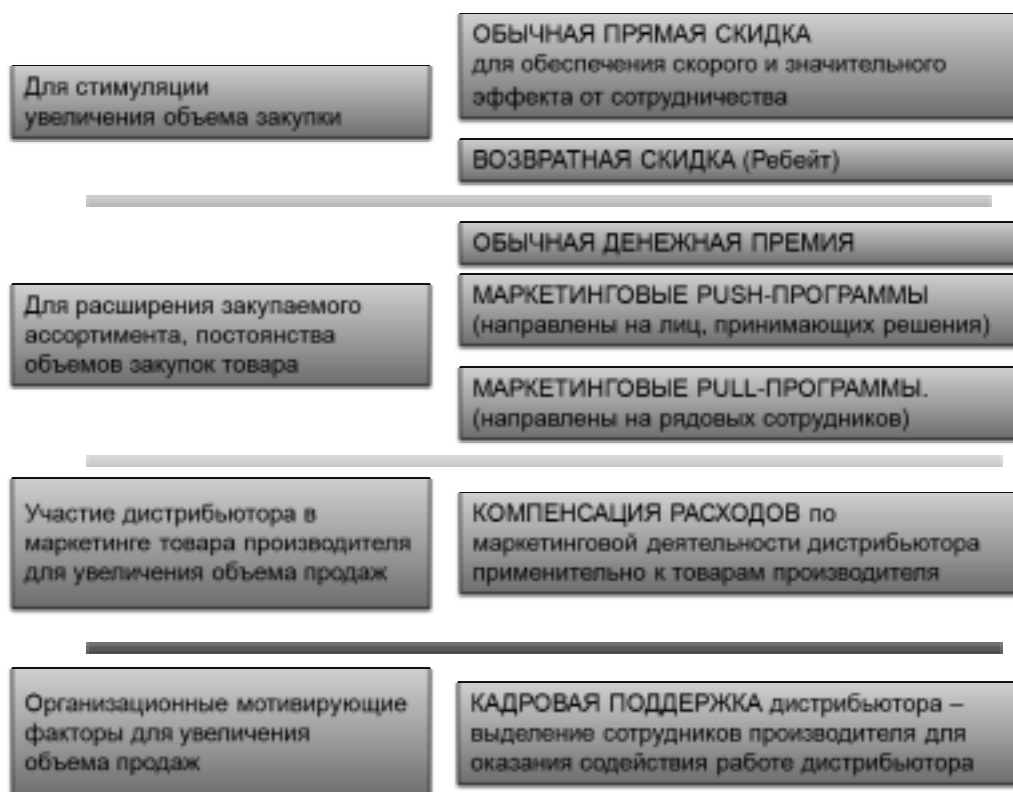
Для стимуляции увеличения объема закупки

ОБЫЧНАЯ ПРЯМАЯ СКИДКА для обеспечения скорого и значительного эффекта от сотрудничества

ВОЗВРАТНАЯ СКИДКА (Ребейт)

Для расширения закупаемого ассортимента, постоянства объемов закупок товара

ОБЫЧНАЯ ДЕНЕЖНАЯ ПРЕМИЯ

МАРКЕТИНГОВЫЕ PUSH-ПРОГРАММЫ (направлены на лиц, принимающих решения)

МАРКЕТИНГОВЫЕ PULL-ПРОГРАММЫ. (направлены на рядовых сотрудников)

Участие дистрибьютора в маркетинге товара производителя для увеличения объема продаж

КОМПЕНСАЦИЯ РАСХОДОВ по маркетинговой деятельности дистрибьютора применительно к товарам производителя

Организационные мотивирующие факторы для увеличения объема продаж

КАДРОВАЯ ПОДДЕРЖКА дистрибьютора – выделение сотрудников производителя для оказания содействия работе дистрибьютора